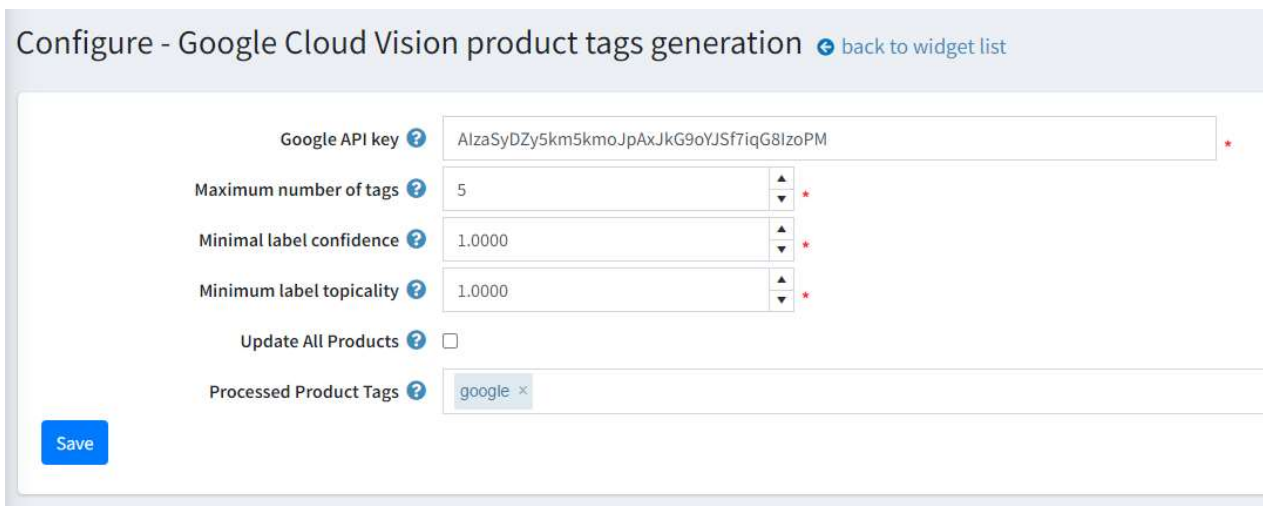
Configure - Google Cloud Vision product tags generation back to widget list

Google API key AIzaSyDZy5km5kmoJpAxJkG9oYJSf7iqG8IzoPM *

Maximum number of tags 5 *

Minimal label confidence 1.0000 *

Minimum label topicality 1.0000 *

Update All Products

Processed Product Tags google ×

Save